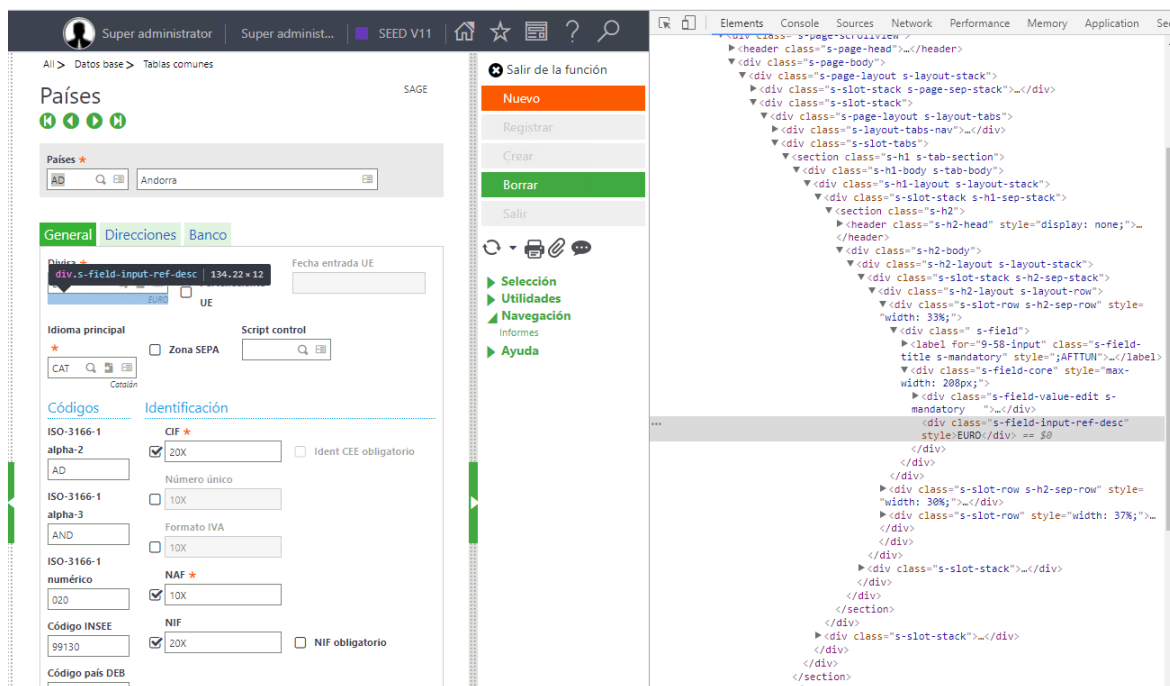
Super administrator | Super administ... | SEED V11

All > Datos base > Tablas comunes

Países

SAGE

Países *
AD
Andorra

General | Direcciones | Banco

Divisa *
div.s-field-input-ref-desc | 134.22 × 12
EURO
Perteneciente UE
Fecha entrada UE

Idioma principal *
CAT
Catalán
Zona SEPA
Script control

Códigos
ISO-3166-1 alpha-2
AD
ISO-3166-1 alpha-3
AND
ISO-3166-1 numérico
020
Código INSEE
99130
Código país DEB

Identificación
CIF *
20X
Ident CEE obligatorio
Número único
10X
Formato IVA
10X
NAF *
10X
NIF
20X
NIF obligatorio

Salir de la función
Nuevo
Registrar
Crear
Borrar
Salir

Selección
Utilidades
Navegación
Informes
Ayuda

Elements | Console | Sources | Network | Performance | Memory | Application

<div class="s-page-scrollview">
<header class="s-page-head">…</header>
<div class="s-page-body">
<div class="s-page-layout s-layout-stack">
<div class="s-slot-stack s-page-sep-stack">…</div>
<div class="s-slot-stack">
<div class="s-page-layout s-layout-tabs">
<div class="s-layout-tabs-nav">…</div>
<div class="s-slot-tabs">
<section class="s-h1 s-tab-section">
<div class="s-h1-body s-tab-body">
<div class="s-h1-layout s-layout-stack">
<div class="s-slot-stack s-h1-sep-stack">
<section class="s-h2">
<header class="s-h2-head" style="display: none;">…</header>
<div class="s-h2-body">
<div class="s-h2-layout s-layout-stack">
<div class="s-slot-stack s-h2-sep-stack">
<div class="s-h2-layout s-layout-row">
<div class="s-slot-row s-h2-sep-row" style="width: 33%;">
<div class=" s-field">
<label for="9-58-input" class="s-field-title s-mandatory" style=";AFTTUN">…</label>
<div class="s-field-core" style="max-width: 208px;">
<div class="s-field-value-edit s-mandatory ">…</div>
<div class="s-field-input-ref-desc" style>EURO</div> == $0
</div>
</div>
</div>
<div class="s-slot-row s-h2-sep-row" style="width: 30%;">…</div>
<div class="s-slot-row" style="width: 37%;">…
</div>
</div>
</div>
<div class="s-slot-stack">…</div>
</div>
</div>
</section>
</div>
<div class="s-slot-stack">…</div>
</div>
</div>
</section>